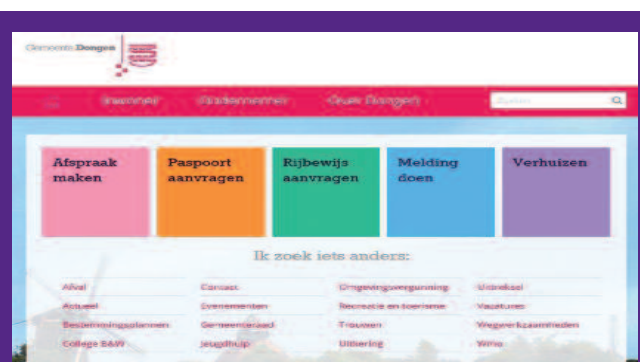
Gemeente Dongen

Inwoner Ondernemer Over Dongen Zoeken

Afspraak maken

Paspoort aanvragen

Rijbewijs aanvragen

Melding doen

Verhuizen

Ik zoek iets anders:

Afval
Actueel
Bestemmingsplannen
College B&W

Contact
Evenementen
Gemeenteraad
Jeugdhulp

Omgevingsvergunning
Recreatie en toerisme
Trouwen
Uitkering

Uittreksel
Vacatures
Vergunningen
Wmo